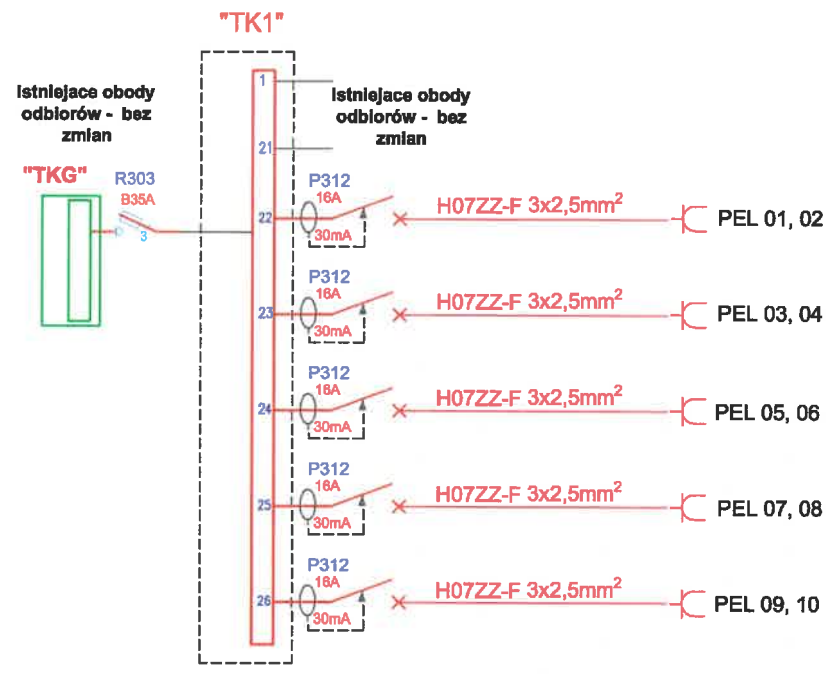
"TK1"

Istniejace obody odbiorów - bez zmian

"TKG"

R303
B35A
3

1
21

Istniejace obody odbiorów - bez zmian

22
P312
16A
30mA
H07ZZ-F 3x2,5mm$^2$
PEL 01, 02

23
P312
16A
30mA
H07ZZ-F 3x2,5mm$^2$
PEL 03, 04

24
P312
16A
30mA
H07ZZ-F 3x2,5mm$^2$
PEL 05, 06

25
P312
16A
30mA
H07ZZ-F 3x2,5mm$^2$
PEL 07, 08

26
P312
16A
30mA
H07ZZ-F 3x2,5mm$^2$
PEL 09, 10